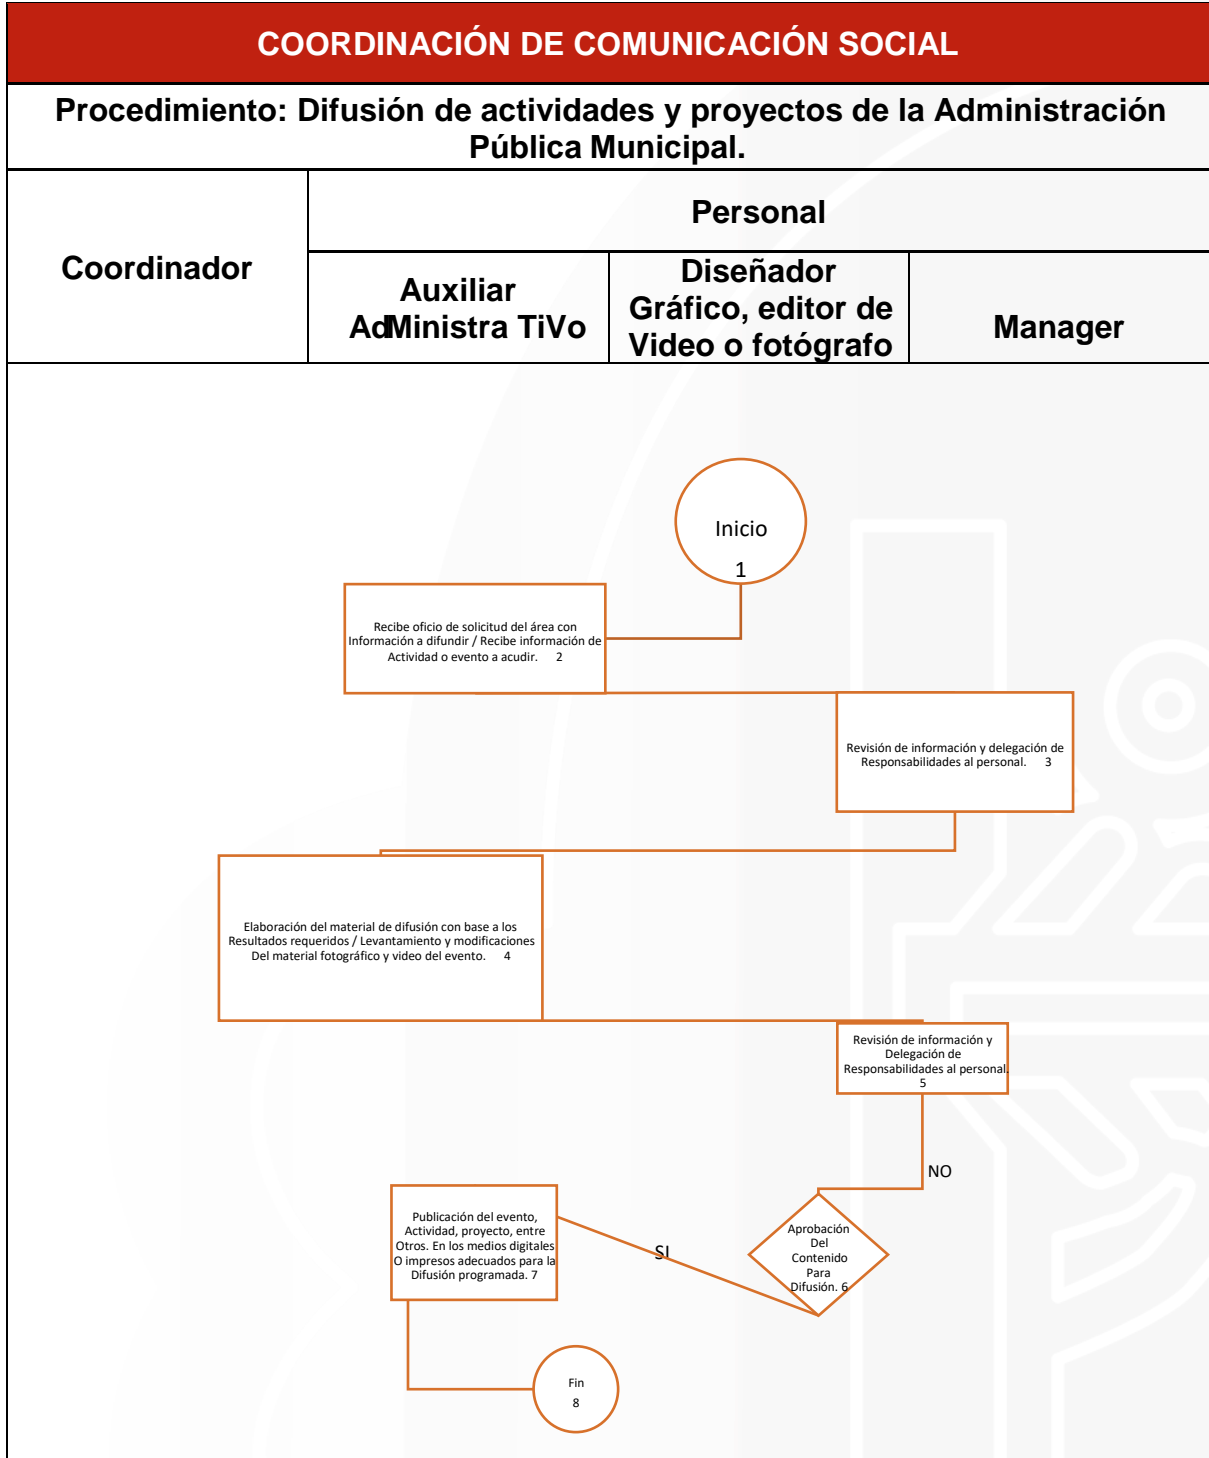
COORDINACIÓN DE COMUNICACIÓN SOCIAL

Procedimiento: Difusión de actividades y proyectos de la Administración Pública Municipal.

| Coordinador | Personal | | | |
|---|---|---|---|---|
| | Auxiliar AdMinistra TiVo | Diseñador Gráfico, editor de Video o fotógrafo | Manager |

Inicio
1

Recibe oficio de solicitud del área con Información a difundir / Recibe información de Actividad o evento a acudir. 2

Revisión de información y delegación de Responsabilidades al personal. 3

Elaboración del material de difusión con base a los Resultados requeridos / Levantamiento y modificaciones Del material fotográfico y video del evento. 4

Revisión de información y Delegación de Responsabilidades al personal. 5

NO

Aprobación Del Contenido Para Difusión. 6

SI

Publicación del evento, Actividad, proyecto, entre Otros. En los medios digitales O impresos adecuados para la Difusión programada. 7

Fin
8